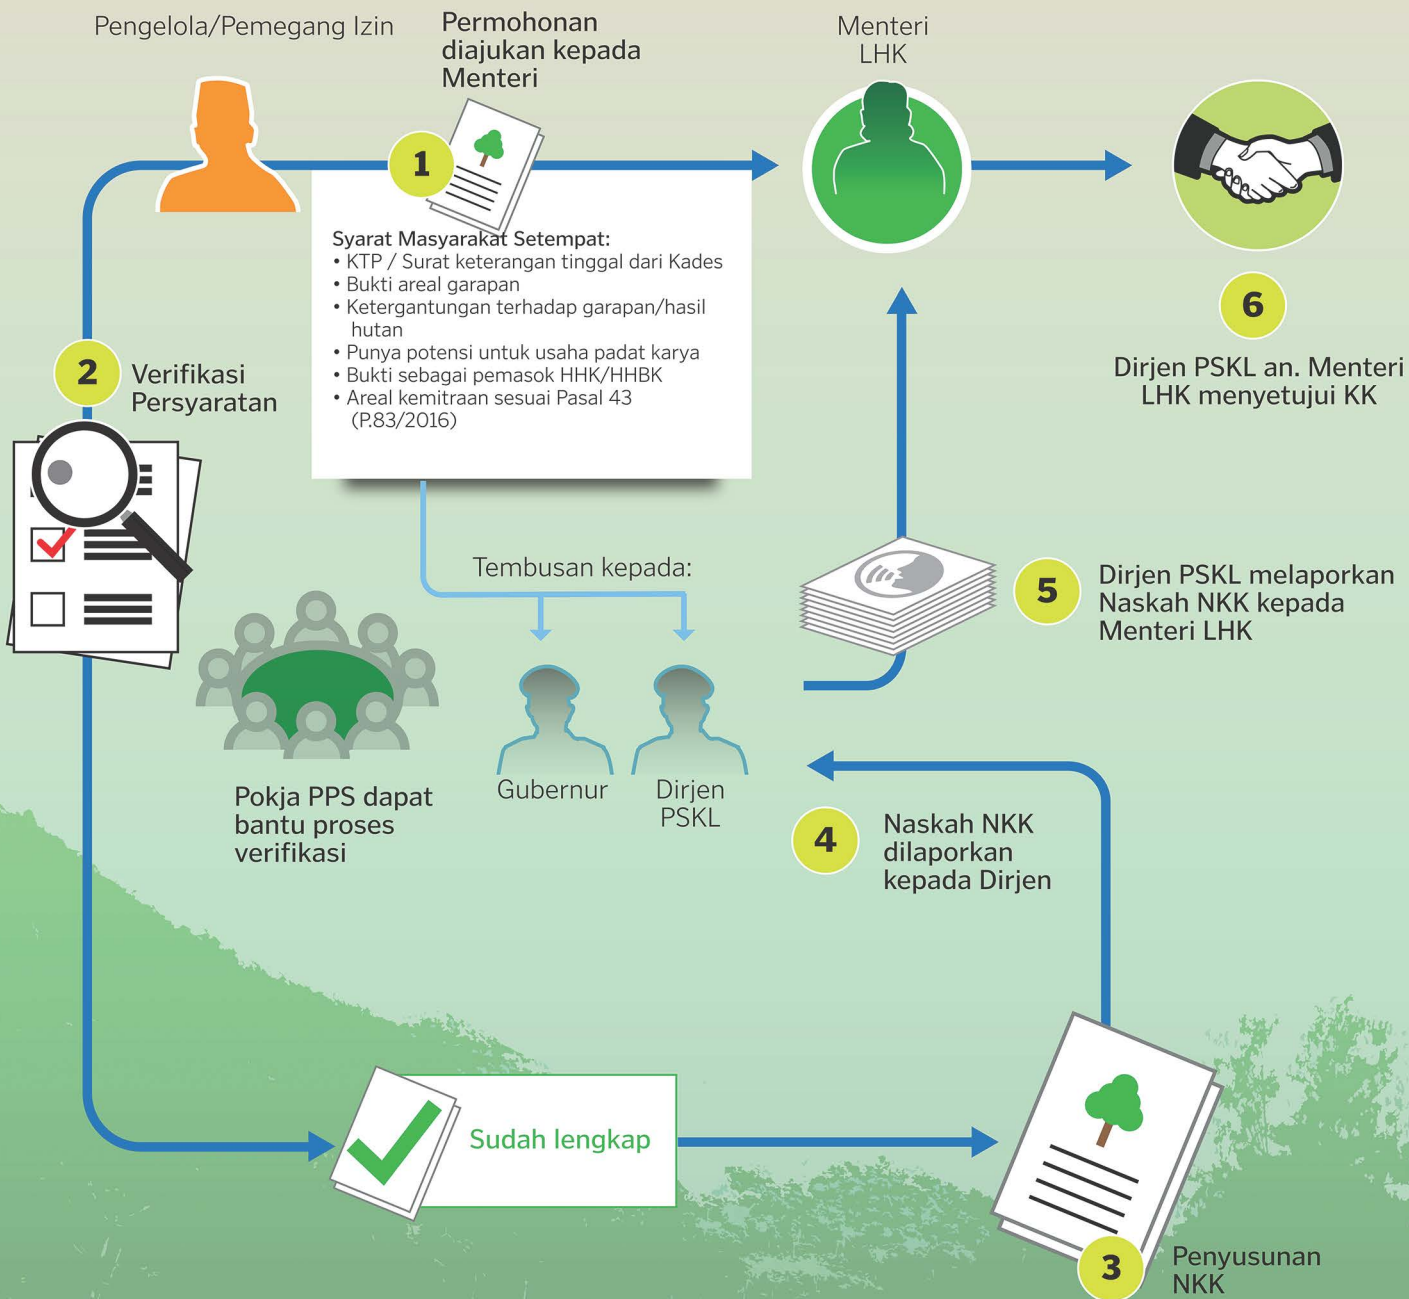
Pengelola/Pemegang Izin

1 Permohonan diajukan kepada Menteri

Menteri LHK

Syarat Masyarakat Setempat:
• KTP / Surat keterangan tinggal dari Kades
• Bukti areal garapan
• Ketergantungan terhadap garapan/hasil hutan
• Punya potensi untuk usaha padat karya
• Bukti sebagai pemasok HHK/HHBK
• Areal kemitraan sesuai Pasal 43 (P.83/2016)

2 Verifikasi Persyaratan

6 Dirjen PSKL an. Menteri LHK menyetujui KK

Tembusan kepada:

Gubernur

Dirjen PSKL

5 Dirjen PSKL melaporkan Naskah NKK kepada Menteri LHK

Pokja PPS dapat bantu proses verifikasi

4 Naskah NKK dilaporkan kepada Dirjen

Sudah lengkap

3 Penyusunan NKK